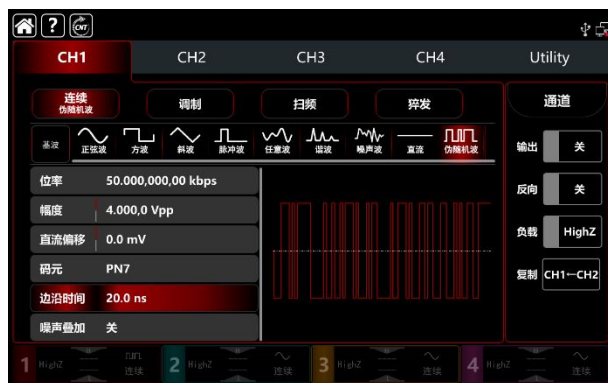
CNT

CH1 CH2 CH3 CH4 Utility

连续
伪随机波

调制 扫频 猝发

通道

基波 正弦波 方波 斜波 脉冲波 任意波 谐波 噪声波 直流 伪随机波

输出 关

反向 关

负载 HighZ

复制 CH1→CH2

| 位率 | 50.000,000,00 kbps |
|---|---|
| 幅度 | 4.000,0 Vpp |
| 直流偏移 | 0.0 mV |
| 码元 | PN7 |
| 边沿时间 | 20.0 ns |
| 噪声叠加 | 关 |

1 HighZ 连续
2 HighZ 连续
3 HighZ 连续
4 HighZ 连续